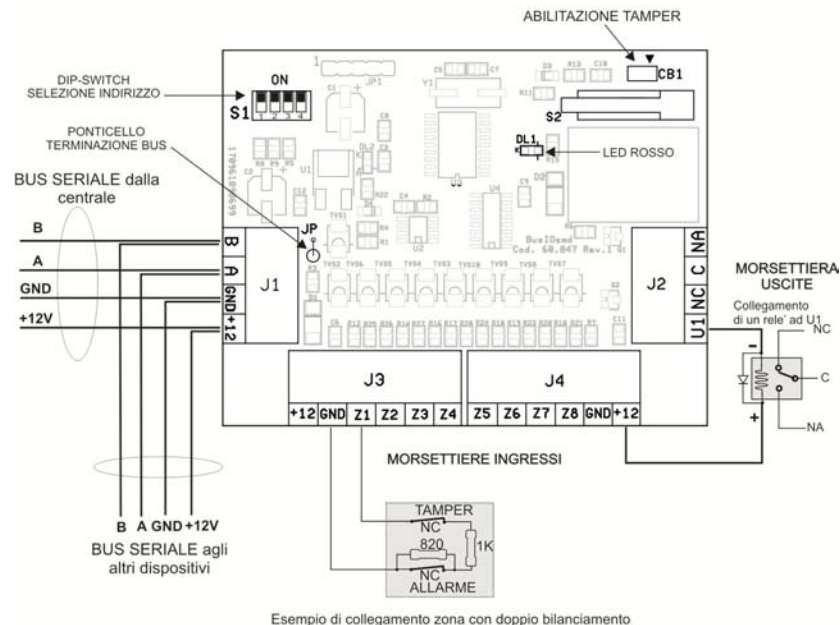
ABILITAZIONE TAMPER

DIP-SWITCH
SELEZIONE INDIRIZZO

ON
S1
1 2 3 4

CB1

S2

PONTICELLO
TERMINAZIONE BUS

DL1

LED ROSSO

BUS SERIALE dalla centrale

JP

B
A
GND
+12V

B
A
GND
+12

J1

BusIOsmd
Cod. 60.047 Rev.1

NA
C
NC
U1

J2

MORSETTIERA
USCITE

Collegamento di un rele' ad U1

NC
C
NA

-
+

J3

+12 GND Z1 Z2 Z3 Z4

J4

Z5 Z6 Z7 Z8 GND +12

MORSETTIERE INGRESSI

B A GND +12V
BUS SERIALE agli altri dispositivi

TAMPER
NC
820
1K
NC
ALLARME

Esempio di collegamento zona con doppio bilanciamento